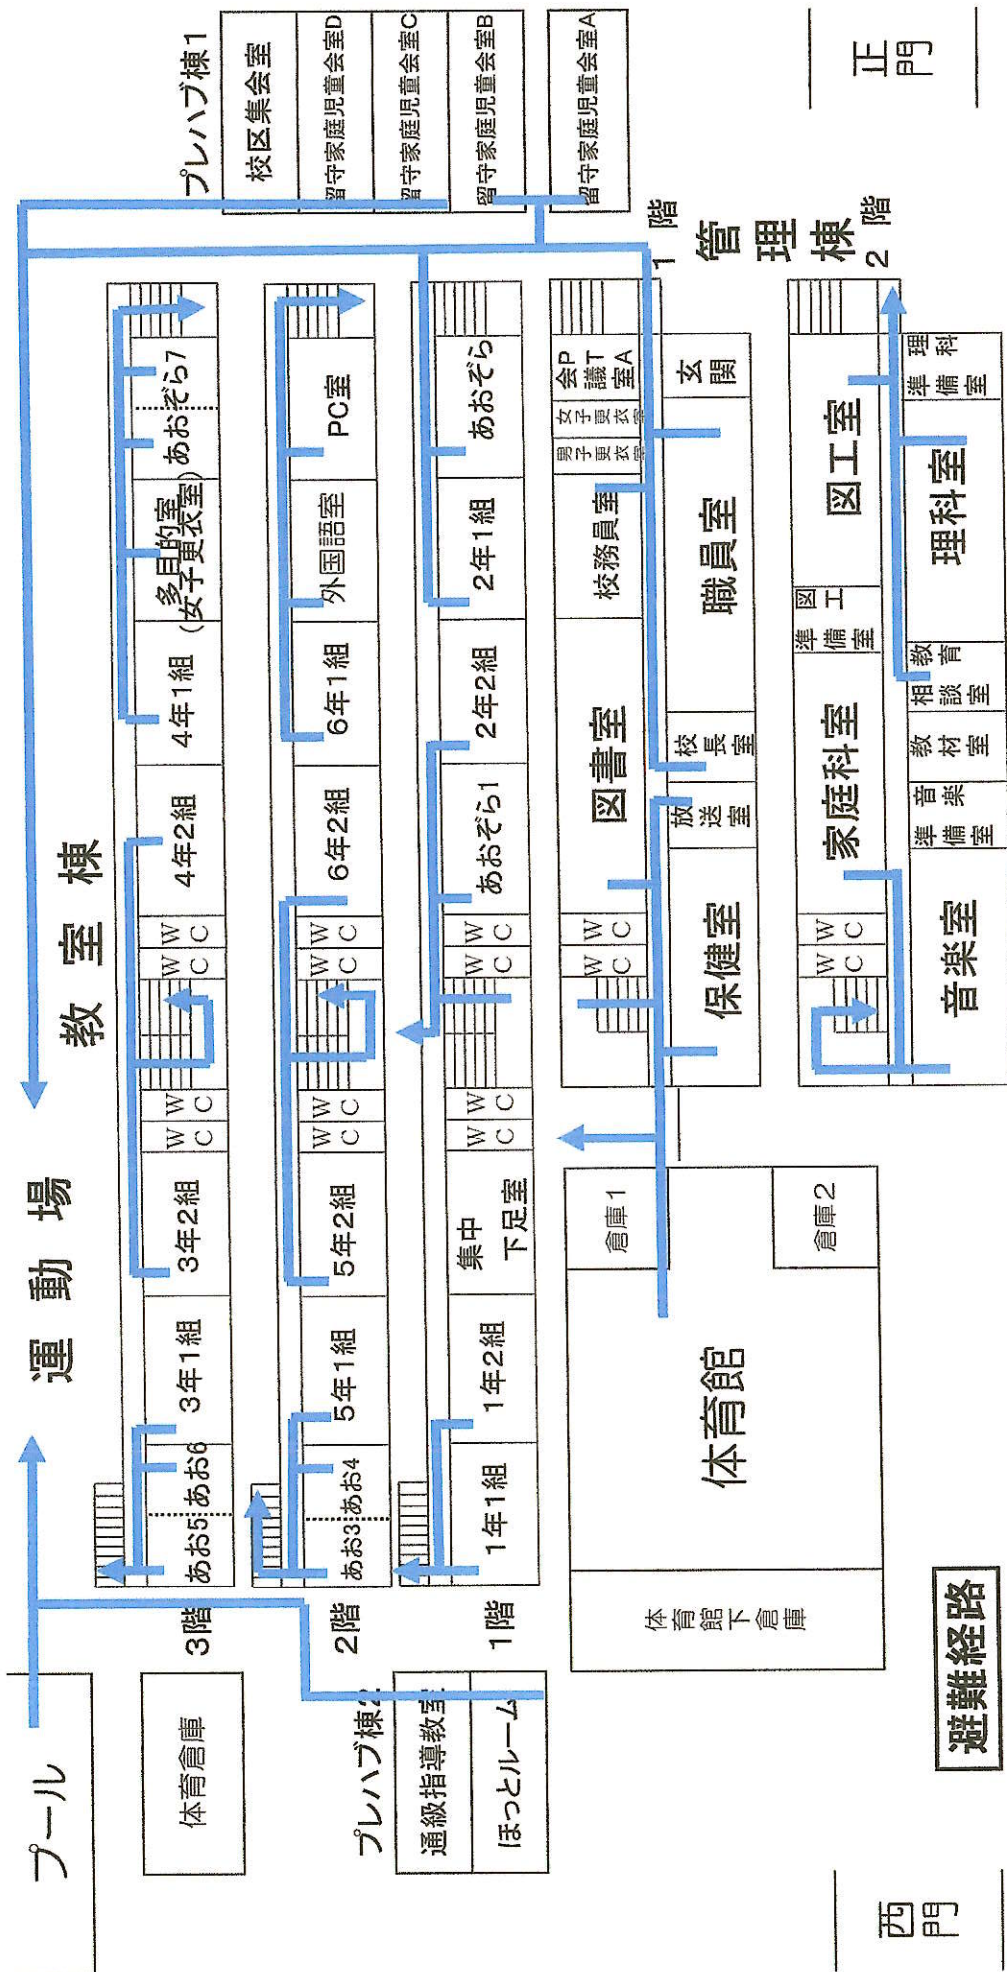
プレハブ棟1
校区集会室
留守家庭児童会室D
留守家庭児童会室C
留守家庭児童会室B
留守家庭児童会室A

正門

管理棟
1階
2階

教室棟

3階
あお5
あお6
3年1組
3年2組
WC
WC
WC
WC
4年2組
4年1組
多目的室(女子更衣室)
あおぞら7

2階
あお3
あお4
5年1組
5年2組
WC
WC
WC
WC
6年2組
6年1組
外国語室
PC室

1階
1年1組
1年2組
集中下足室
WC
WC
WC
WC
あおぞら1
2年2組
2年1組
あおぞら

WC
WC
図書室
校務員室
男子更衣室
女子更衣室
PTA会議室

保健室
放送室
校長室
職員室
玄関

WC
WC
音楽室
家庭科室
図工準備室
図工室
音楽準備室
教材室
教育相談室
理科室
理科準備室

運動場

倉庫1
倉庫2
体育館
体育館下倉庫

プール
体育倉庫
プレハブ棟2
通級指導教室
ほっとルーム

西門

避難経路